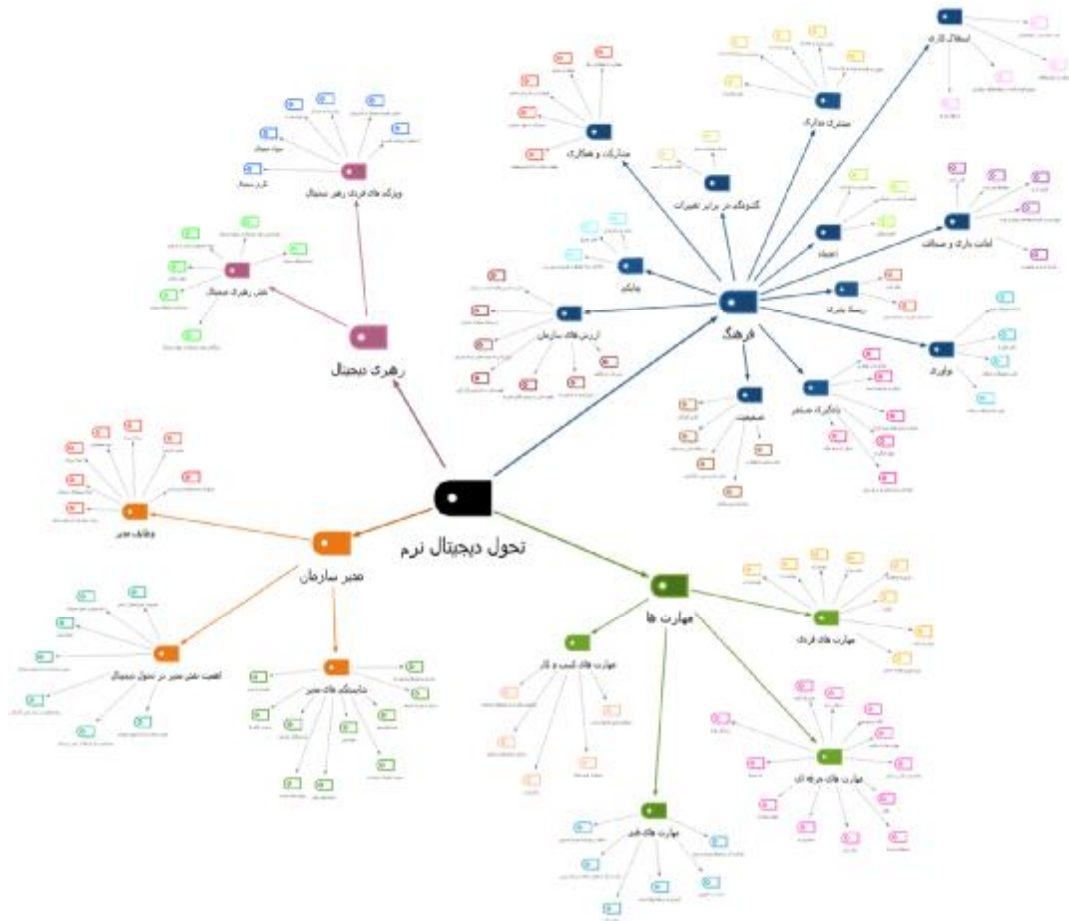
تحول دیجیتال نرم

رهبری دیجیتال

ویژگی های فردی رهبر دیجیتال

نقش رهبری دیجیتال

فرهنگ

مشارکت و همکاری

گشودگی در برابر تغییرات

مشترک مدارک

استقلال کاری

اعتماد

امانت داری و صداقت

یادگیری

ارزش های سازمان

ریسک پذیری

نوآوری

یادگیری مستمر

صمیمیت

مهارت ها

مهارت های فردی

مهارت های کسب و کار

مهارت های حرفه ای

مهارت های فنی

مدیر سازمان

وظایف مدیر

اهمیت نقش مدیر در تحول دیجیتال

شایستگی های مدیر

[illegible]